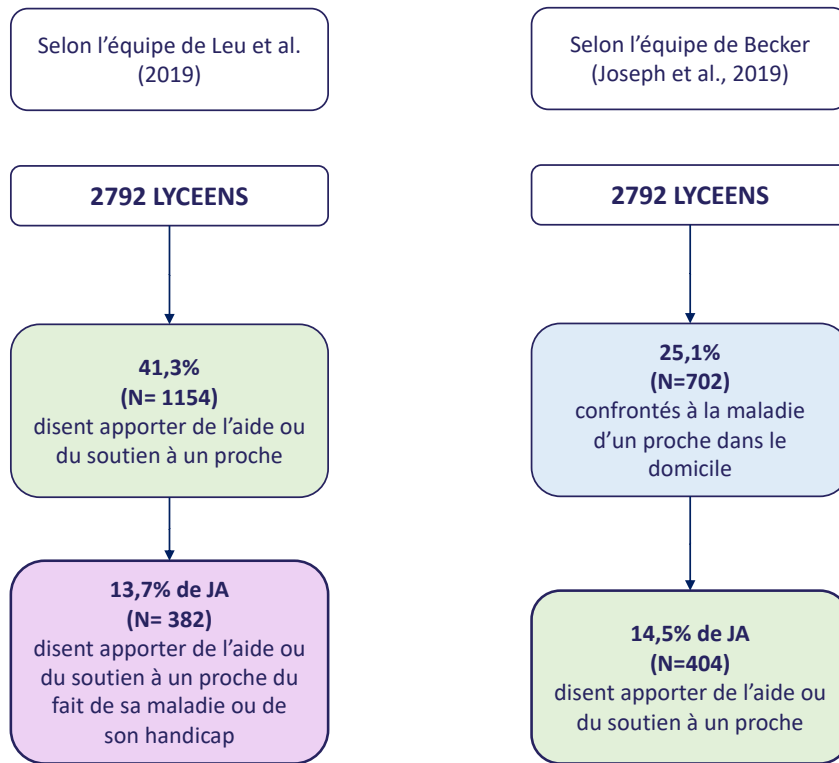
Selon l’équipe de Leu et al. (2019)

2792 LYCEENS

41,3%
(N= 1154)
disent apporter de l’aide ou du soutien à un proche

13,7% de JA
(N= 382)
disent apporter de l’aide ou du soutien à un proche du fait de sa maladie ou de son handicap

Selon l’équipe de Becker (Joseph et al., 2019)

2792 LYCEENS

25,1%
(N=702)
confrontés à la maladie d’un proche dans le domicile

14,5% de JA
(N=404)
disent apporter de l’aide ou du soutien à un proche